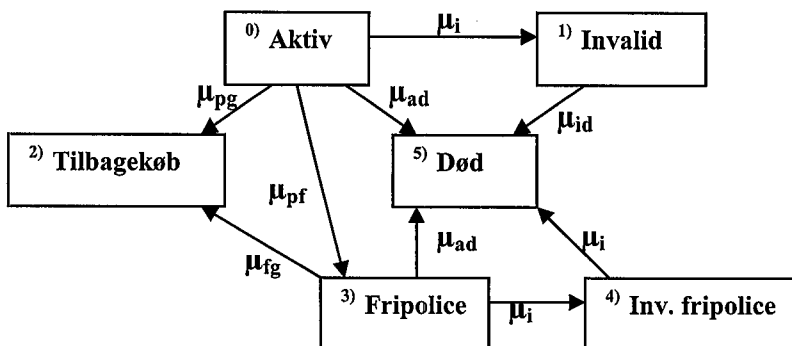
$^{0)}$ Aktiv

$\mu_i$

$^{1)}$ Invalid

$\mu_{pg}$

$\mu_{ad}$

$\mu_{id}$

$^{2)}$ Tilbagekøb

$^{5)}$ Død

$\mu_{pf}$

$\mu_{ad}$

$\mu_i$

$\mu_{fg}$

$^{3)}$ Fripolice

$\mu_i$

$^{4)}$ Inv. fripolice